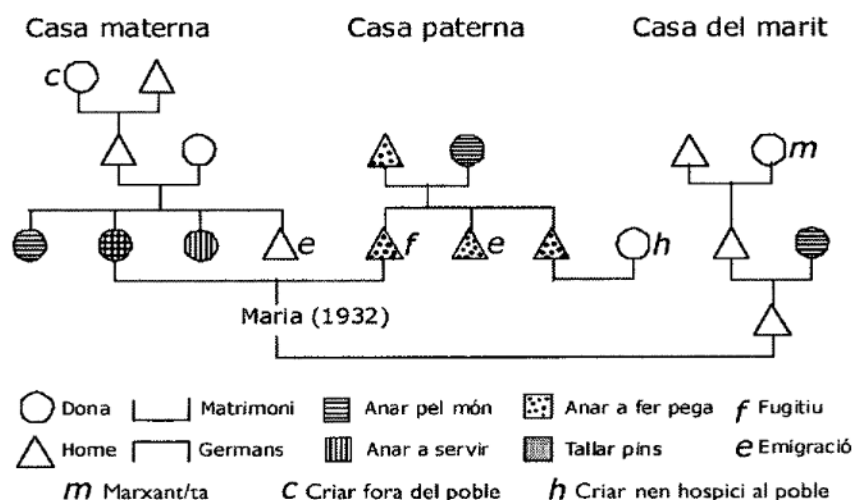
Casa materna

Casa paterna

Casa del marit

c

m

e

f

e

h

Maria (1932)

Dona | Matrimoni | Anar pel món | Anar a fer pega | $f$ Fugitiu

Home | Germans | Anar a servir | Tallar pins | $e$ Emigració

$m$ Marxant/ta | $c$ Criar fora del poble | $h$ Criar nen hospici al poble